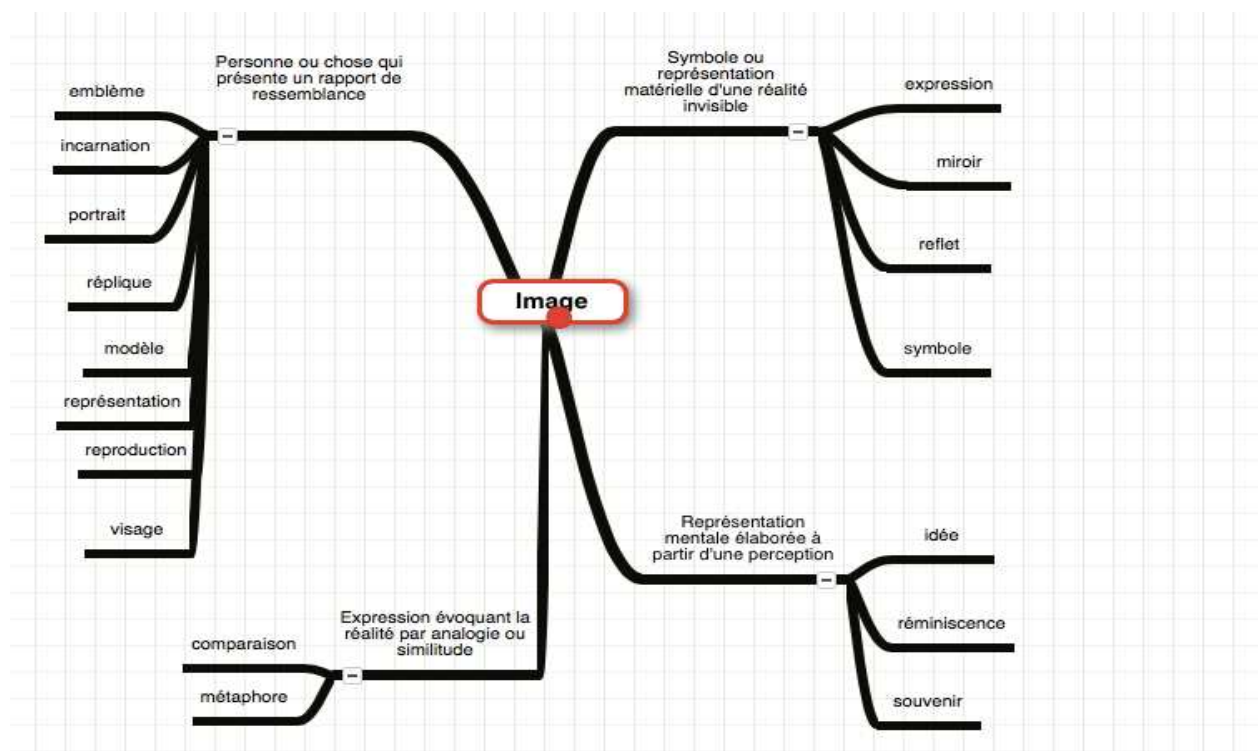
Image

Personne ou chose qui présente un rapport de ressemblance

emblème

incarnation

portrait

réplique

modèle

représentation

reproduction

visage

Symbole ou représentation matérielle d'une réalité invisible

expression

miroir

reflet

symbole

Représentation mentale élaborée à partir d'une perception

idée

réminiscence

souvenir

Expression évoquant la réalité par analogie ou similitude

comparaison

métaphore